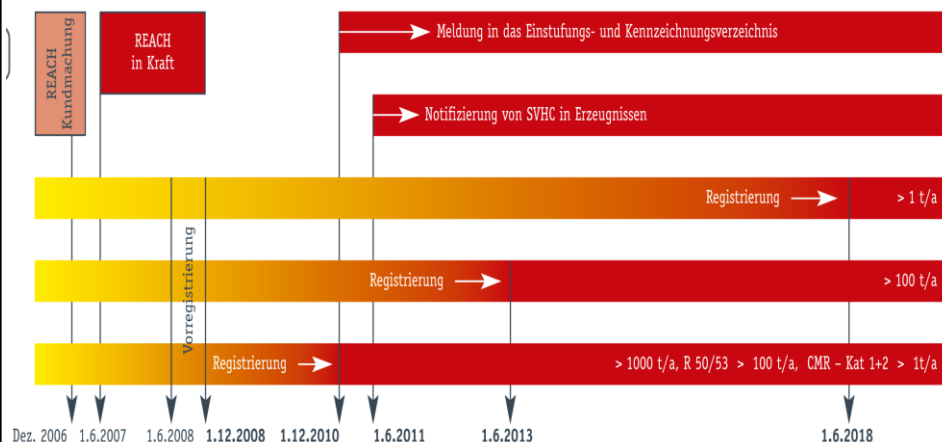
REACH Kundmachung

REACH in Kraft

Meldung in das Einstufungs- und Kennzeichnungsverzeichnis

Notifizierung von SVHC in Erzeugnissen

Registrierung

> 1 t/a

Vorregistrierung

Registrierung

> 100 t/a

Registrierung

> 1000 t/a, R 50/53 > 100 t/a, CMR – Kat 1+2 > 1t/a

Dez. 2006 1.6.2007 1.6.2008 1.12.2008 1.12.2010 1.6.2011 1.6.2013 1.6.2018